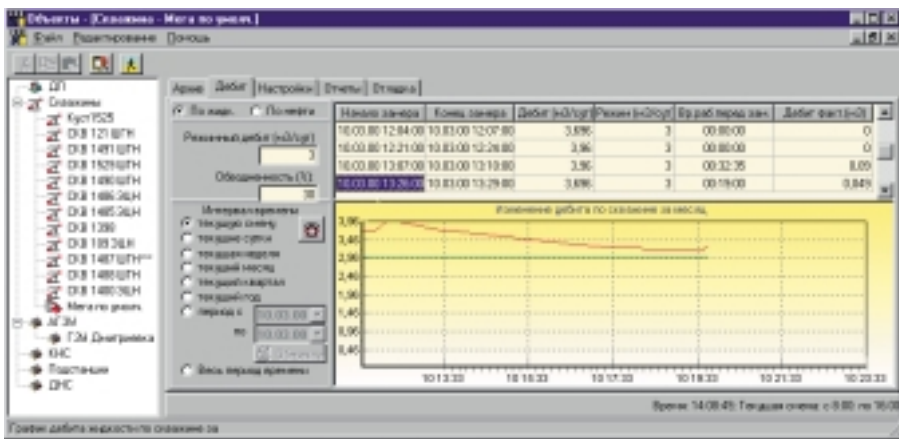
Объекты - [Скважина - Мега по умолч.]
Файл Редактирование Помощь

ДП
Скважины
Куст525
ОКВ 121 ШГН
ОКВ 1491 ШГН
ОКВ 1529 ШГН
ОКВ 1490 ШГН
ОКВ 1486 ЭЦН
ОКВ 1485 ЭЦН
ОКВ 1280
ОКВ 1853 ЭЦН
ОКВ 1487 ШГН
ОКВ 1488 ШГН
ОКВ 1489 ЭЦН
Мега по умолч.
АГЗМ
ГЗМ Дмитриевка
КНС
Подстанции
ДНС

Архив Дебит Настройки Отчеты Отладка

По жидк. По нефти
Режимный дебит (м3/сут)
3
Обводненность (%)
30

Интервал времени
Текущую смену
Текущие сутки
Текущая неделя
Текущий месяц
Текущий квартал
Текущий год
Период с 00.00.00
по 00.00.00
Отменить
Весь период времени

| Начало замера | Конец замера | Дебит (м3/сут) | Режим (м3/сут) | Вр.раб.перед зам. | Дебит факт (м3) |
|---|---|---|---|---|---|
| 10.03.00 12:04:00 | 10.03.00 12:07:00 | 3,696 | 3 | 00:00:00 | 0 |
| 10.03.00 12:21:00 | 10.03.00 12:24:00 | 3,96 | 3 | 00:00:00 | 0 |
| 10.03.00 13:07:00 | 10.03.00 13:10:00 | 3,96 | 3 | 00:32:35 | 0,05 |
| 10.03.00 13:26:00 | 10.03.00 13:29:00 | 3,696 | 3 | 00:19:00 | 0,049 |

Изменение дебита по скважине за месяц
3,96
3,46
2,96
2,46
1,96
1,46
0,96
0,46
10:13:33 10:15:33 10:17:33 10:19:33 10:21:33 10:23:33

Время: 14:08:45 Текущая смена: с 8:00 по 16:00
График дебита жидкости по скважине за